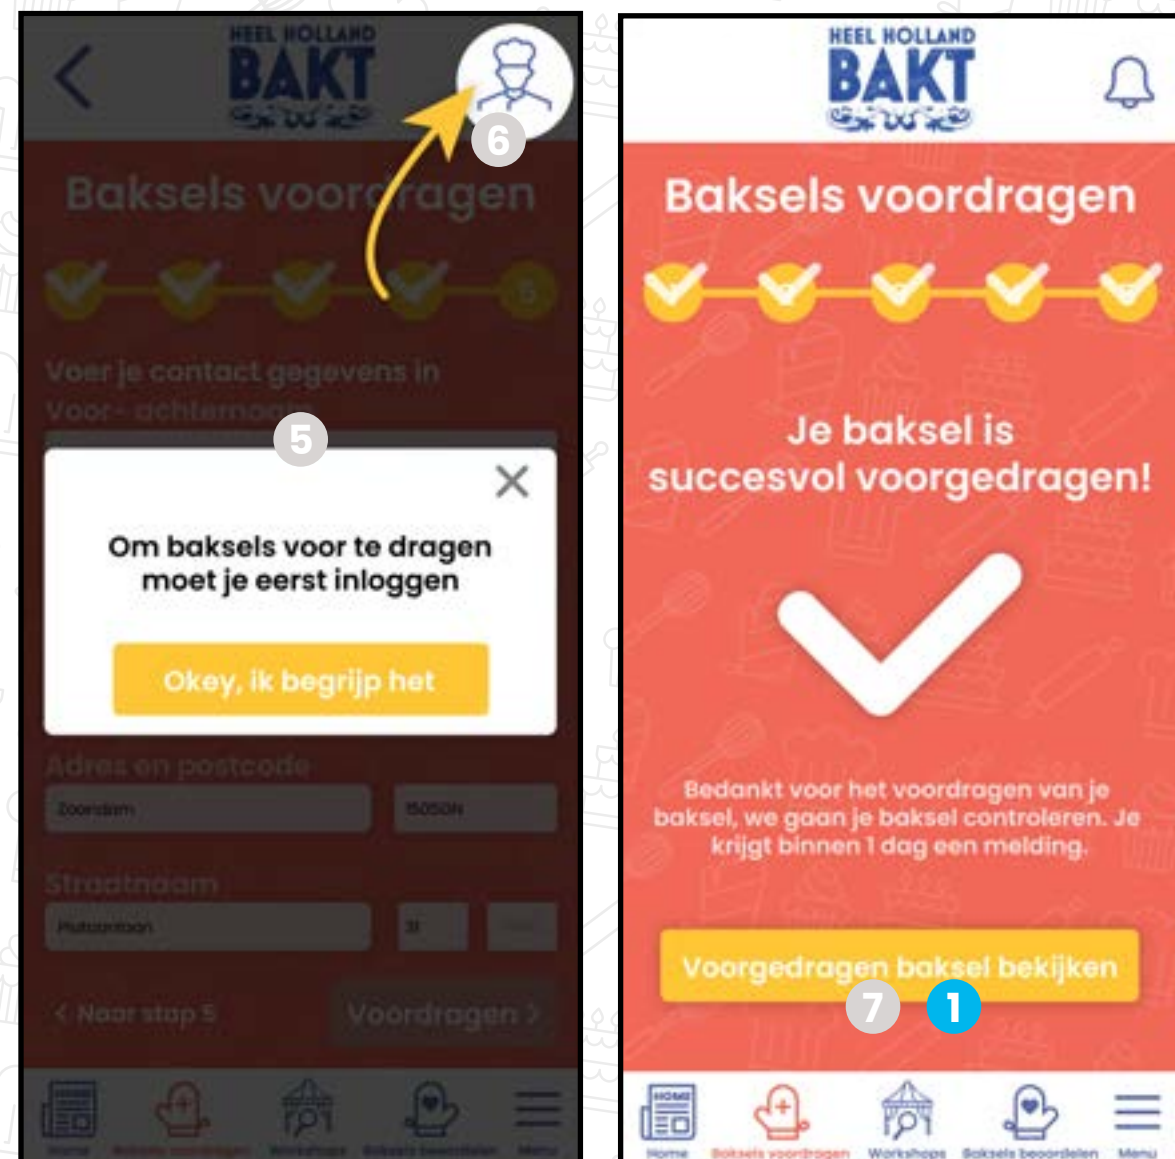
HEEL HOLLAND
BAKT

6

Baksels voordragen

5

Voer je contact gegevens in
Voor - achternaam

5

Om baksels voor te dragen moet je eerst inloggen

Okey, ik begrijp het

Adres en postcode

Zoordam

1505ON

Straatnaam

Plutoplaan

31

< Naar stap 5

Voordragen >

Home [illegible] Workshops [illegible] Menu

HEEL HOLLAND
BAKT

Baksels voordragen

Je baksel is succesvol voorgedragen!

Bedankt voor het voordragen van je baksel, we gaan je baksel controleren. Je krijgt binnen 1 dag een melding.

Voorgedragen baksel bekijken

7

1

HOME

Home Baksels voordragen Workshops Baksels beoordelen Menu